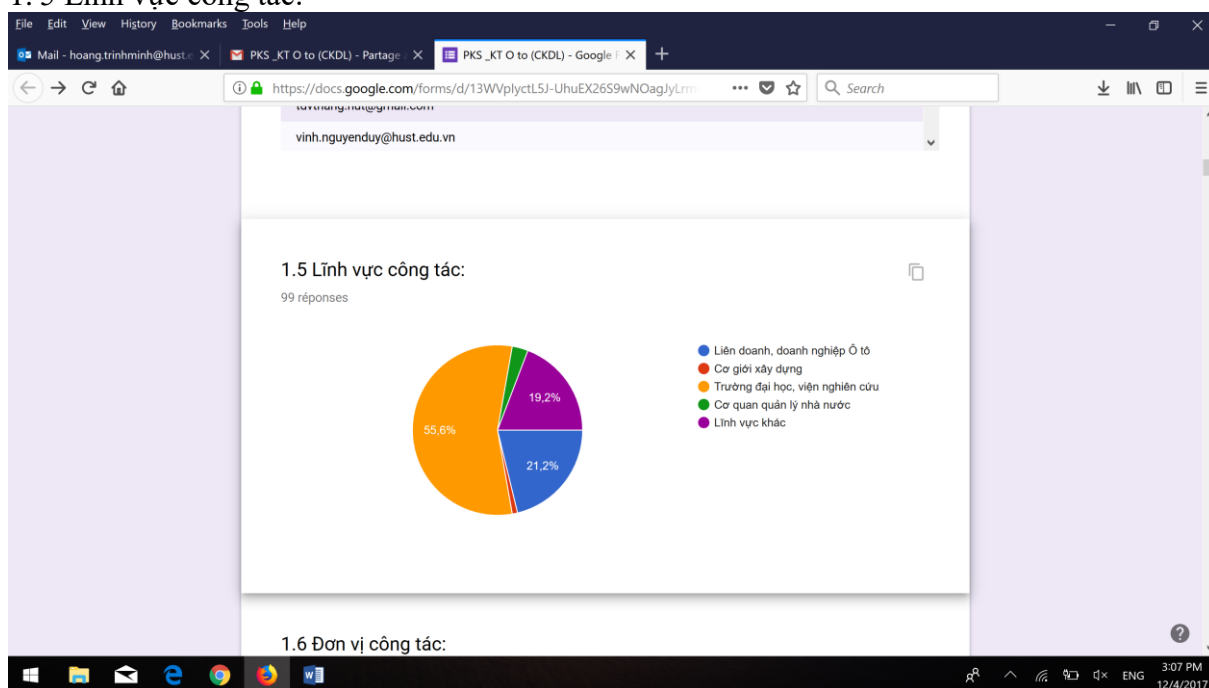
1. 5 Lĩnh vực công tác:

File Edit View History Bookmarks Tools Help

Mail - hoang.trinhminh@hust.e ×  PKS _KT O to (CKDL) - Partage ×  PKS _KT O to (CKDL) - Google F ×  +

https://docs.google.com/forms/d/13WVplyctL5J-UhuEX26S9wNOagJyLrm  ···  Search

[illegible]

vinh.nguyenduy@hust.edu.vn

1.5 Lĩnh vực công tác:

99 réponses

19,2%

55,6%

21,2%

Liên doanh, doanh nghiệp Ô tô
Cơ giới xây dựng
Trường đại học, viện nghiên cứu
Cơ quan quản lý nhà nước
Lĩnh vực khác

1.6 Đơn vị công tác:

ENG 3:07 PM 12/4/2017